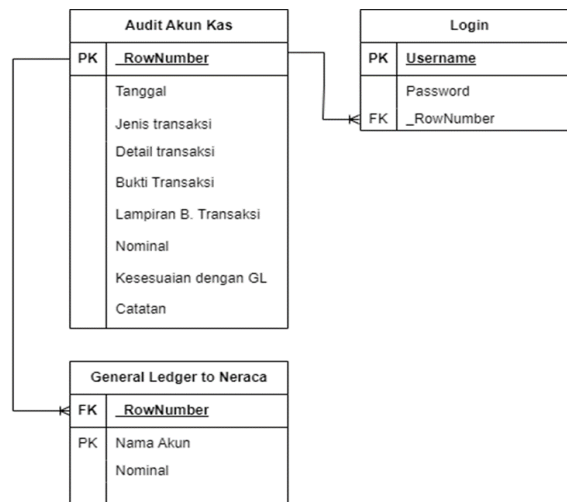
Audit Akun Kas

PK _RowNumber

Tanggal
Jenis transaksi
Detail transaksi
Bukti Transaksi
Lampiran B. Transaksi
Nominal
Kesesuaian dengan GL
Catatan

Login

PK Username

Password
FK _RowNumber

General Ledger to Neraca

FK _RowNumber

PK Nama Akun
Nominal